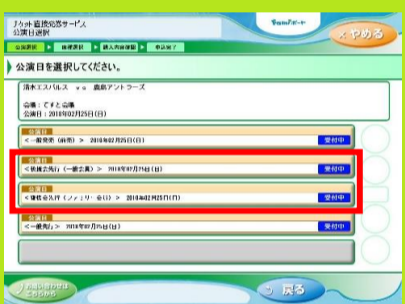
チケット直接発券サービス
公演日選択

ファミリーマート

やめる

公演選択 > 券種選択 > 購入内容確認 > 申込完了

公演日を選択してください。

清水エスパルス vs 鹿島アントラーズ

会場：アイスタ日本平
公演日：2018年02月25日(日)

公演日
<一般発売（前売）> 2018年02月25日(日) 受付中

公演日
<抽選先行（一般会員）> 2018年02月25日(日) 受付中

公演日
<抽選先行（ファミリー会員）> 2018年02月25日(日) 受付中

公演日
<一般発売> 2018年02月25日(日) 受付中

お問い合わせは
こちらから

戻る